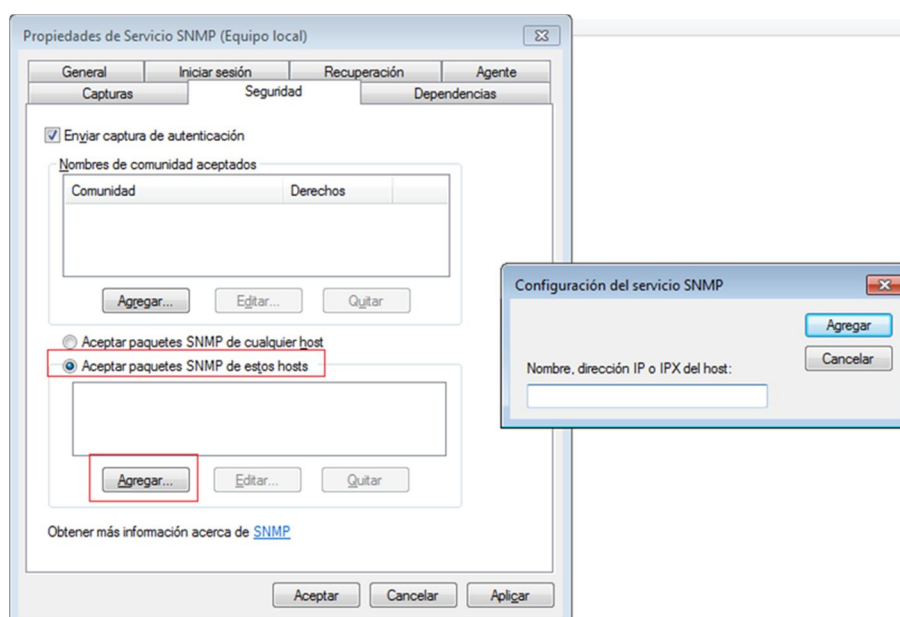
Propiedades de Servicio SNMP (Equipo local)

General
Iniciar sesión
Recuperación
Agente
Capturas
Seguridad
Dependencias

Enviar captura de autenticación

Nombres de comunidad aceptados

| Comunidad | Derechos |
|---|---|

Agregar...
Editar...
Quitar

Aceptar paquetes SNMP de cualquier host
Aceptar paquetes SNMP de estos hosts

Agregar...
Editar...
Quitar

Obtener más información acerca de SNMP

Aceptar
Cancelar
Aplicar

Configuración del servicio SNMP

Agregar
Cancelar

Nombre, dirección IP o IPX del host: